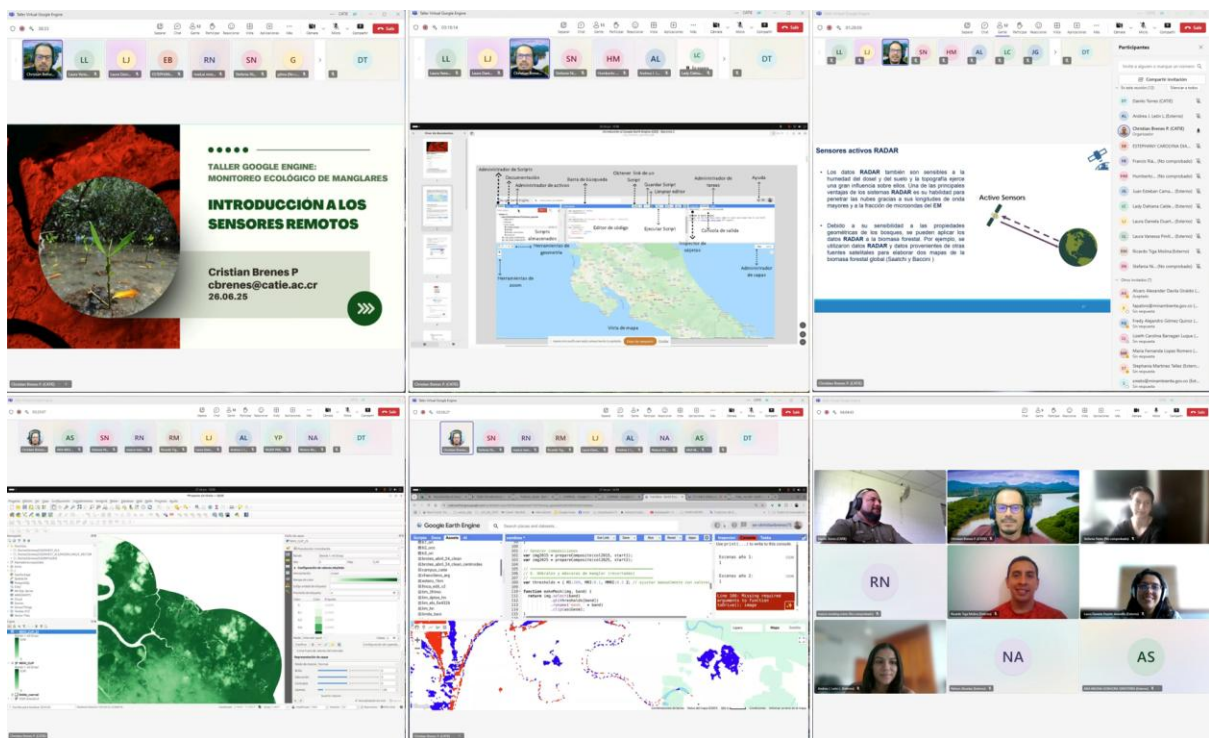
Taller Virtual Google Engine

Salir

LL LJ EB RN SN G DT

TALLER GOOGLE ENGINE:
MONITOREO ECOLÓGICO DE MANGLARES

INTRODUCCION A LOS SENSORES REMOTOS

Cristian Brenes P
cbrenes@catie.ac.cr
26.06.25

Taller Virtual Google Engine

LL LJ SN HM AL LC DT

Administrador de Scripts
Documentación
Administrador de activos
Barra de búsqueda
Obtener link de un Script
Guardar Script
Limpiar editor
Administrador de tareas
Ayuda
Scripts almacenados
Editor de código
Ejecutar Script
Consola de salida
Inspector de objetos
Herramientas de geometría
Herramientas de zoom
Administrador de capas
Vista de mapa

Taller Virtual Google Engine

LL LJ SN HM AL LC JG DT

Participantes

Compartir invitación

Sensores activos RADAR

Los datos RADAR también son sensibles a la humedad del dosel y del suelo y la topografía ejerce una gran influencia sobre ellos. Una de las principales ventajas de los sistemas RADAR es su habilidad para penetrar las nubes gracias a sus longitudes de onda mayores y a la fracción de microondas del EM

Debido a su sensibilidad a las propiedades geométricas de los bosques, se pueden aplicar los datos RADAR a la biomasa forestal. Por ejemplo, se utilizaron datos RADAR y datos provenientes de otras fuentes satelitales para elaborar dos mapas de la biomasa forestal global (Saatchi y Baccini)

Active Sensors

Taller Virtual Google Engine

AS SN RN RM LJ AL YP NA DT

Taller Virtual Google Engine

SN RN RM LJ AL NA AS DT

Google Earth Engine

Line 39: Missing required argument in function

Taller Virtual Google Engine

RN

NA

AS